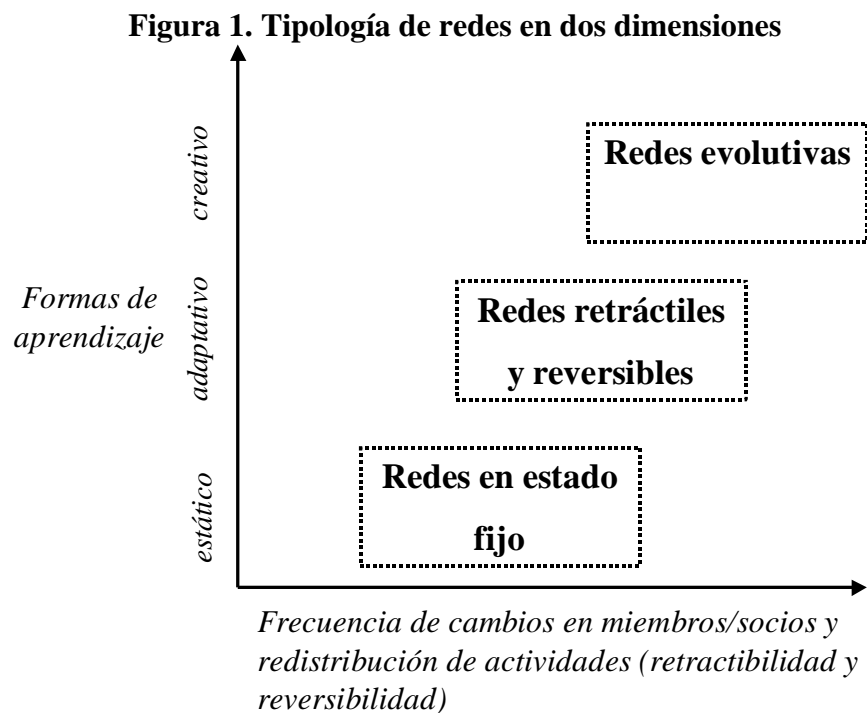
Figura 1. Tipología de redes en dos dimensiones

creativo

adaptativo

estático

Formas de aprendizaje

Redes evolutivas

Redes retráctiles y reversibles

Redes en estado fijo

Frecuencia de cambios en miembros/socios y redistribución de actividades (retractibilidad y reversibilidad)